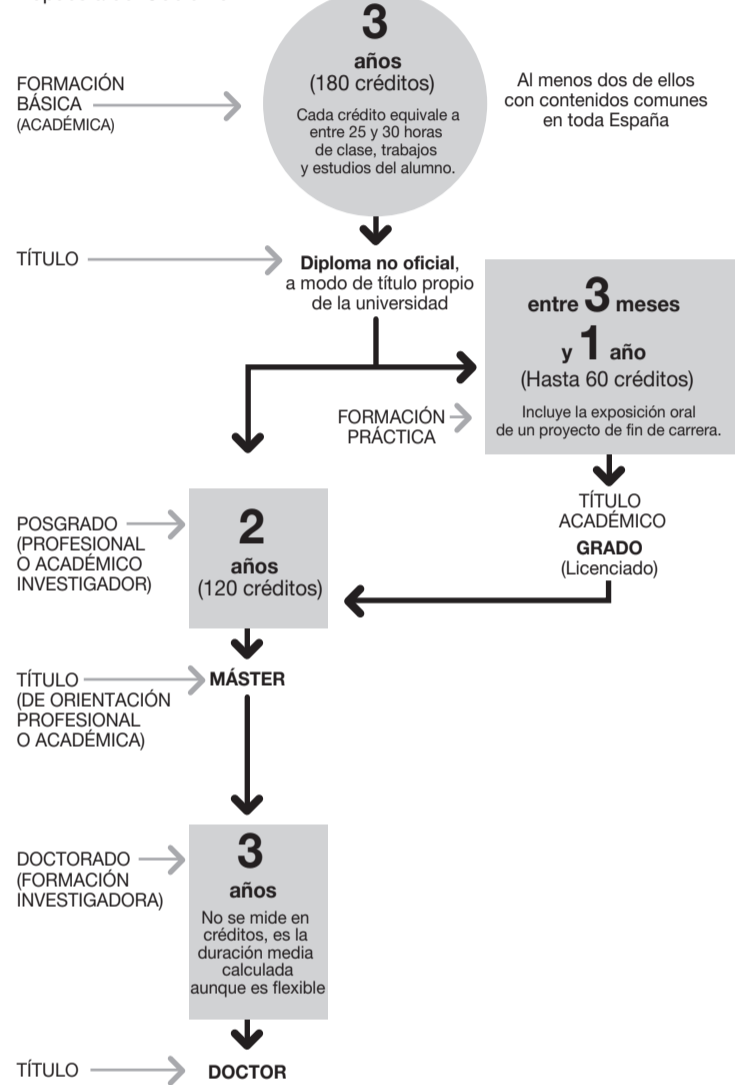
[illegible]

3
años
(180 créditos)

Cada crédito equivale a entre 25 y 30 horas de clase, trabajos y estudios del alumno.

FORMACIÓN BÁSICA (ACADÉMICA)

Al menos dos de ellos con contenidos comunes en toda España

TÍTULO

Diploma no oficial, a modo de título propio de la universidad

entre 3 meses y 1 año
(Hasta 60 créditos)

FORMACIÓN PRÁCTICA

Incluye la exposición oral de un proyecto de fin de carrera.

TÍTULO ACADÉMICO
GRADO
(Licenciado)

POSGRADO (PROFESIONAL O ACADÉMICO INVESTIGADOR)

2
años
(120 créditos)

TÍTULO (DE ORIENTACIÓN PROFESIONAL O ACADÉMICA)

MÁSTER

DOCTORADO (FORMACIÓN INVESTIGADORA)

3
años

No se mide en créditos, es la duración media calculada aunque es flexible

TÍTULO

DOCTOR